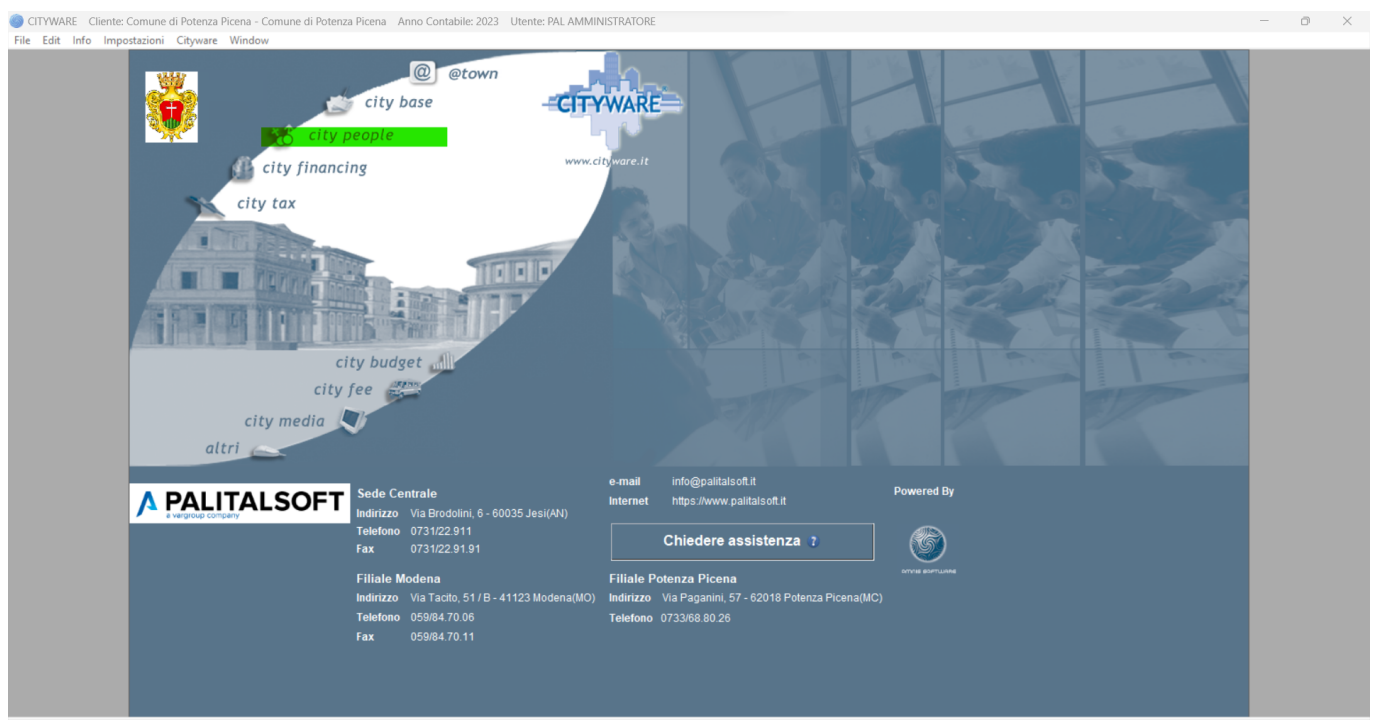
CITYWARE Cliente: Comune di Potenza Picena - Comune di Potenza Picena Anno Contabile: 2023 Utente: PAL AMMINISTRATORE

File Edit Info Impostazioni Cityware Window

@town
city base
city people
city financing
city tax

CITYWARE
www.cityware.it

city budget
city fee
city media
altri

PALITALSOFT
a vargroup company

Sede Centrale
Indirizzo Via Brodolini, 6 - 60035 Jesi(AN)
Telefono 0731/22.911
Fax 0731/22.91.91

e-mail info@palitalsoft.it
Internet https://www.palitalsoft.it

Chiedere assistenza ?

Powered By

Filiale Modena
Indirizzo Via Tacito, 51 / B - 41123 Modena(MO)
Telefono 059/84.70.06
Fax 059/84.70.11

Filiale Potenza Picena
Indirizzo Via Paganini, 57 - 62018 Potenza Picena(MC)
Telefono 0733/68.80.26